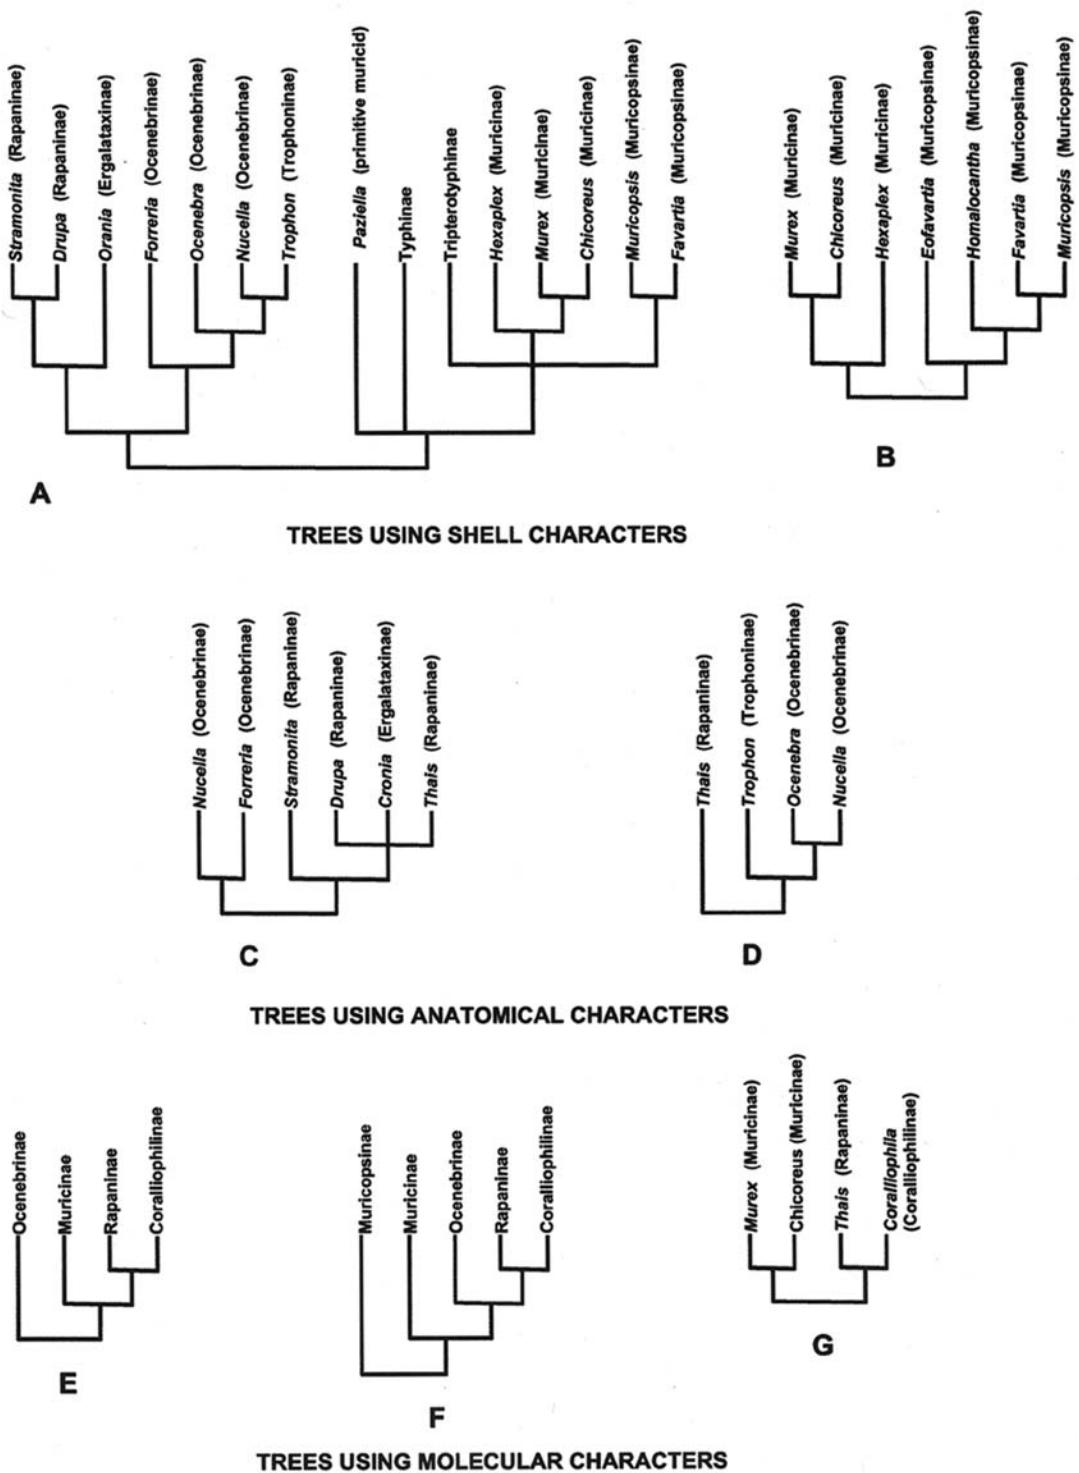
Stramonita (Rapaninae)
Drupa (Rapaninae)
Orania (Ergalataxinae)
Forreria (Ocenebrinae)
Ocenebra (Ocenebrinae)
Nucella (Ocenebrinae)
Trophon (Trophoninae)
Paziella (primitive muricid)
Typhinae
Tripterotyphinae
Hexaplex (Muricinae)
Murex (Muricinae)
Chicoreus (Muricinae)
Muricopsis (Muricopsinae)
Favartia (Muricopsinae)

A

Murex (Muricinae)
Chicoreus (Muricinae)
Hexaplex (Muricinae)
Eofavartia (Muricopsinae)
Homalocantha (Muricopsinae)
Favartia (Muricopsinae)
Muricopsis (Muricopsinae)

B

TREES USING SHELL CHARACTERS

Nucella (Ocenebrinae)
Forreria (Ocenebrinae)
Stramonita (Rapaninae)
Drupa (Rapaninae)
Cronia (Ergalataxinae)
Thais (Rapaninae)

C

Thais (Rapaninae)
Trophon (Trophoninae)
Ocenebra (Ocenebrinae)
Nucella (Ocenebrinae)

D

TREES USING ANATOMICAL CHARACTERS

Ocenebrinae
Muricinae
Rapaninae
Coralliophilinae

E

Muricopsinae
Muricinae
Ocenebrinae
Rapaninae
Coralliophilinae

F

Murex (Muricinae)
Chicoreus (Muricinae)
Thais (Rapaninae)
Coralliophila (Coralliophilinae)

G

TREES USING MOLECULAR CHARACTERS